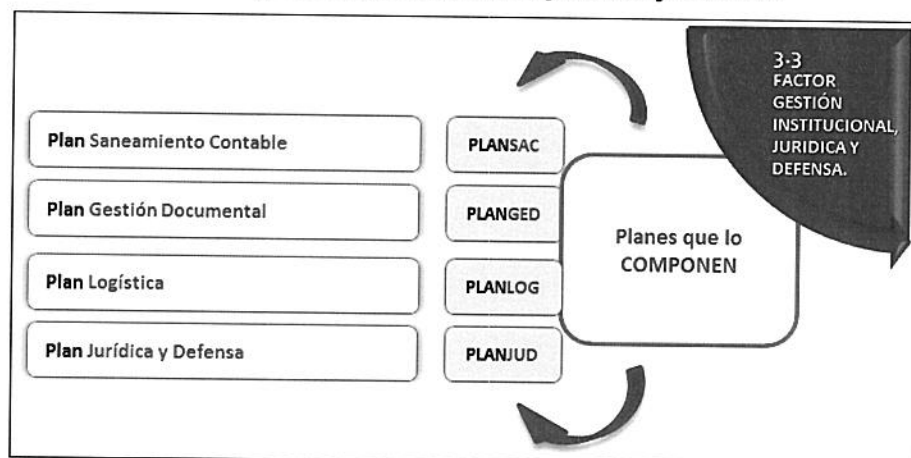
3-3
FACTOR GESTIÓN INSTITUCIONAL, JURIDICA Y DEFENSA.

Plan Saneamiento Contable
PLANSAC

Plan Gestión Documental
PLANGED

Plan Logística
PLANLOG

Plan Jurídica y Defensa
PLANJUD

Planes que lo COMPONEN